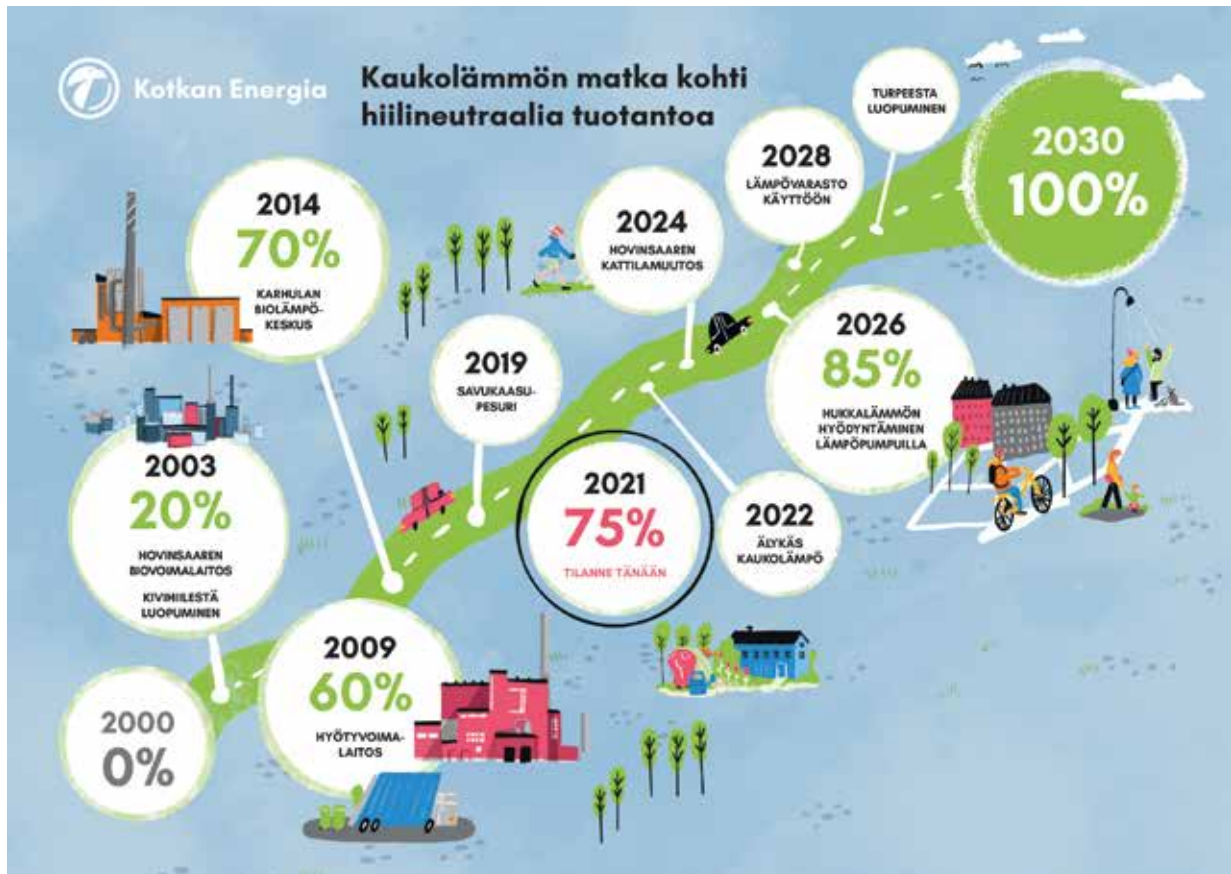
Kotkan Energia

Kaukolämmön matka kohti hiilineutraalia tuotantoa

2000
0%

2003
20%
HOVINSAAREN BIOVOIMALAITOS
KIVIHIILESTÄ LUOPUMINEN

2009
60%
HYÖTYVOIMALAITOS

2014
70%
KARHULAN BIOLÄMPÖKESKUS

2019
SAVUKAASUPESURI

2021
75%
TILANNE TÄNÄÄN

2022
ÄLYKÄS KAUKOLÄMPÖ

2024
HOVINSAAREN KATTILAMUUTOS

2026
85%
HUKKALÄMMÖN HYÖDYNTÄMINEN LÄMPÖPUMPUILLA

2028
LÄMPÖVARASTO KÄYTTÖÖN

TURPEESTA LUOPUMINEN

2030
100%